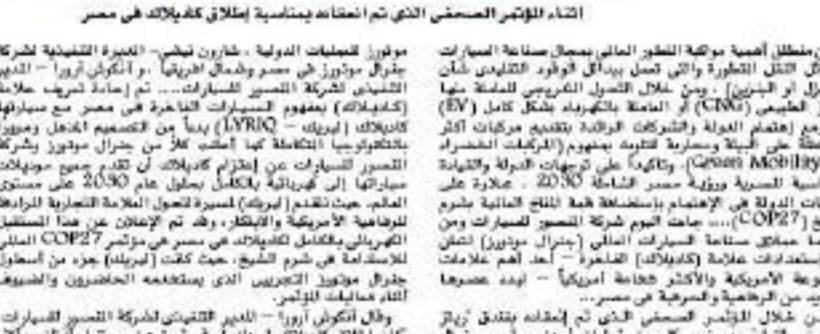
اثناء المؤتمر الصحفي الذي تم انعقاده بمناسبة إطلاق كاديلاك في مصر

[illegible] منطلق أهمية مواكبة التطور العالمي بمجال صناعة السيارات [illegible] النقل المتطورة والتي تعمل ببدائل الوقود التقليدي شأن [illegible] أو البنزين - ومن خلال التحول التدريجي للعاملة منها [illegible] الطبيعي (CNG) أو العاملة بالكهرباء بشكل كامل (EV) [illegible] اهتمام الدولة والشركات الرائدة بتقديم مركبات أكثر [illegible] على البيئة ومسايرة للتوجه بمفهوم (التركيبات الخضراء Green Mobility) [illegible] وتأكيداً على توجهات الدولة والقيادة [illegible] السياسية المصرية ورؤية مصر الشاملة 2030 ، علاوة على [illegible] الدولة في الاهتمام باستضافة قمة المناخ العالمية بشرم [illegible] (COP27) ... جاءت اليوم شركة التصنيع للسيارات ومن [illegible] عمالق صناعة السيارات العالمي (جنرال موتورز) لتعلن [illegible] علامة (كاديلاك) الفاخرة - أحد أهم علامات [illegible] الأمريكية والأكثر فخامة أمريكياً - ليبدء عصرها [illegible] من الرفاهية والحرفية في مصر...

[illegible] خلال المؤتمر الصحفي الذي تم إنعقاده بفندق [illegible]

موتورز للعمليات الدولية ، شارون نيشي- المديرة التنفيذية لشركة جنرال موتورز في مصر وشمال افريقيا ، و أنطونان أرورا - المدير التنفيذي لشركة التصنيع للسيارات... تم إعادة تعريف علامة (كاديلاك) بمفهوم السيارات الفاخرة في مصر مع سيارتها كاديلاك ( ليريك - LYRIQ) بدءاً من التصميم الداخل وميزات التكنولوجيا المتكاملة كما أعلنت كلا من جنرال موتورز وشركة التصنيع للسيارات عن إلتزام كاديلاك أن تقدم جميع موديلات سياراتها إلى كهربائية بالكامل بحلول عام 2030 على مستوى العالم، حيث تقدم (ليريك) لمسيرة تحول العلامة التجارية الرائدة للرفاهية الأمريكية والابتكار، وقد تم الإعلان عن هذا التحول الكهربائي بالكامل لكاديلاك في مصر في مؤتمر COP27 المناخي للاستدامة في شرم الشيخ، حيث كانت (ليريك) جزء من أسطول جنرال موتورز التجريبي الذي يستخدمه الحاضرون والضيوف اثناء فعاليات المؤتمر.

وقال أنطونان أرورا - المدير التنفيذي لشركة التصنيع للسيارات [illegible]